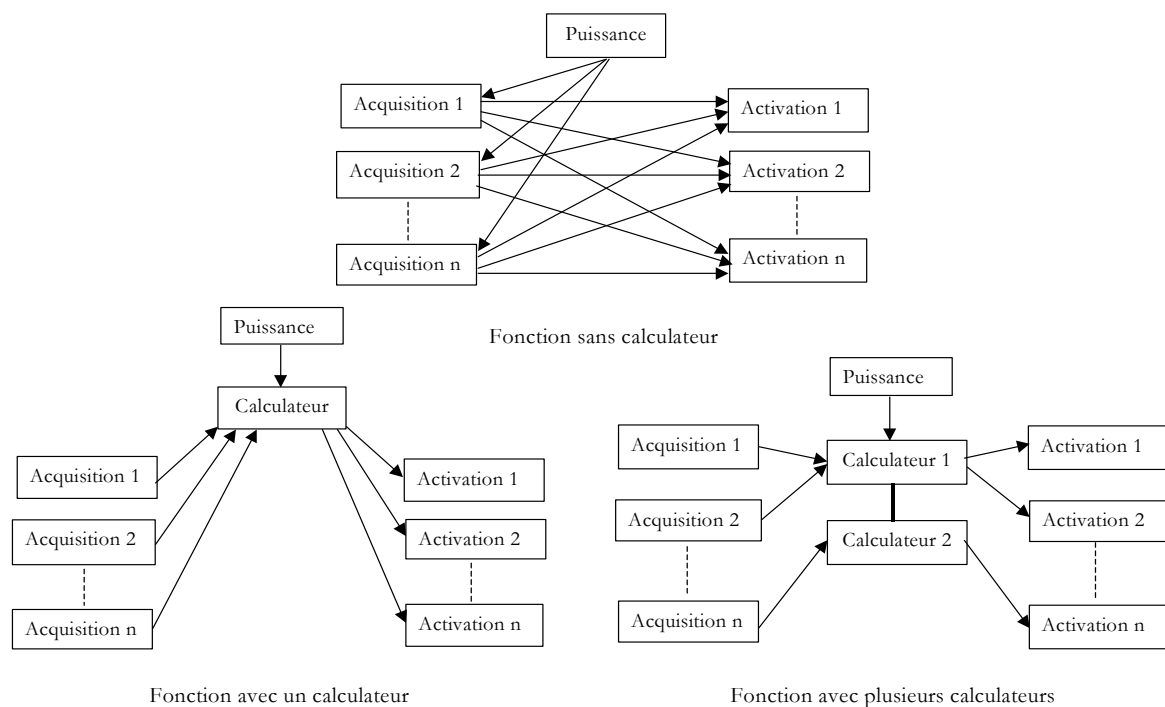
Puissance

Acquisition 1

Acquisition 2

Acquisition n

Activation 1

Activation 2

Activation n

Fonction sans calculateur

Puissance

Calculateur

Acquisition 1

Acquisition 2

Acquisition n

Activation 1

Activation 2

Activation n

Fonction avec un calculateur

Puissance

Acquisition 1

Calculateur 1

Activation 1

Acquisition 2

Calculateur 2

Activation 2

Acquisition n

Activation n

Fonction avec plusieurs calculateurs